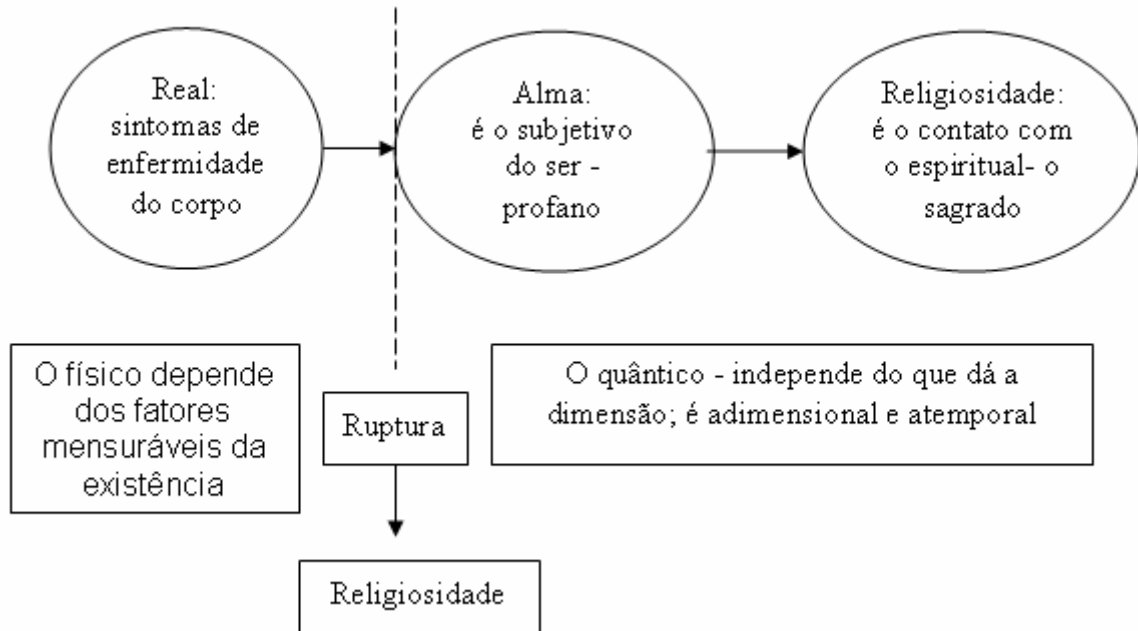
Real:
sintomas de
enfermidade
do corpo

Alma:
é o subjetivo
do ser -
profano

Religiosidade:
é o contato com
o espiritual- o
sagrado

O físico depende dos fatores mensuráveis da existência

Ruptura

O quântico - independe do que dá a dimensão; é adimensional e atemporal

Religiosidade